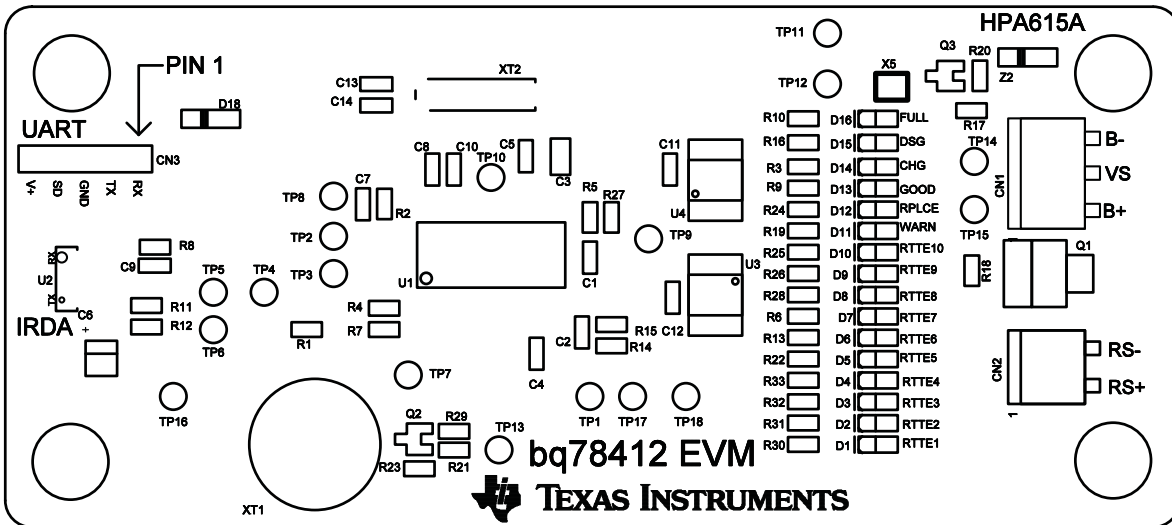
HPA615A

TP11

PIN 1

XT2

TP12

X5

Q3

R20

Z2

C13

C14

D18

UART

CN3

V+ SD GND TX RX

C8 C10 C5

TP10

C3

C11

R10 D16 FULL

R16 D15 DSG

R3 D14 CHG

R9 D13 GOOD

R24 D12 RPLCE

R19 D11 WARN

R25 D10 RTTE10

R26 D9 RTTE9

R28 D8 RTTE8

R6 D7 RTTE7

R13 D6 RTTE6

R22 D5 RTTE5

R33 D4 RTTE4

R32 D3 RTTE3

R31 D2 RTTE2

R30 D1 RTTE1

R17

TP14

B-

VS

B+

CN1

TP15

Q1

R18

CN2

RS-

RS+

1

TP8

C7

R2

R5

R27

TP2

TP3

U4

TP9

U3

U1

C1

R8

C9

U2

RX

TX

C6

+

TP5

TP4

R11

R12

R4

R7

IRDA

TP6

R1

C2

R15

R14

C12

C4

TP7

TP16

TP1 TP17 TP18

Q2

R29

R23

R21

TP13

bq78412 EVM

XT1

TEXAS INSTRUMENTS